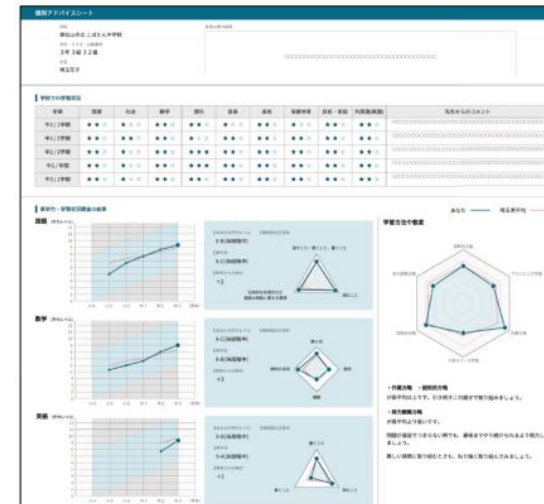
個別アドバイスシート

学校名
春社山市立 こぼたん中学校

3年 3組 22番

埼玉花子

学校での学習状況

| 学期 | 国語 | 社会 | 数学 | 理科 | 音楽 | 美術 | 保健体育 | 技術・家庭 | 外国語(英語) | 先生からのコメント |
|---|---|---|---|---|---|---|---|---|---|---|
| 中1 2学期 | | | | | | | | | | |
| 中1 3学期 | | | | | | | | | | |
| 中2 2学期 | | | | | | | | | | |
| 中2 3学期 | | | | | | | | | | |
| 中3 1学期 | | | | | | | | | | |

学力・学習状況調査の結果

国語

数学

英語

学習方法や意欲

あなた　埼玉県平均

・作業方略　・認知的方略

・努力調整方略